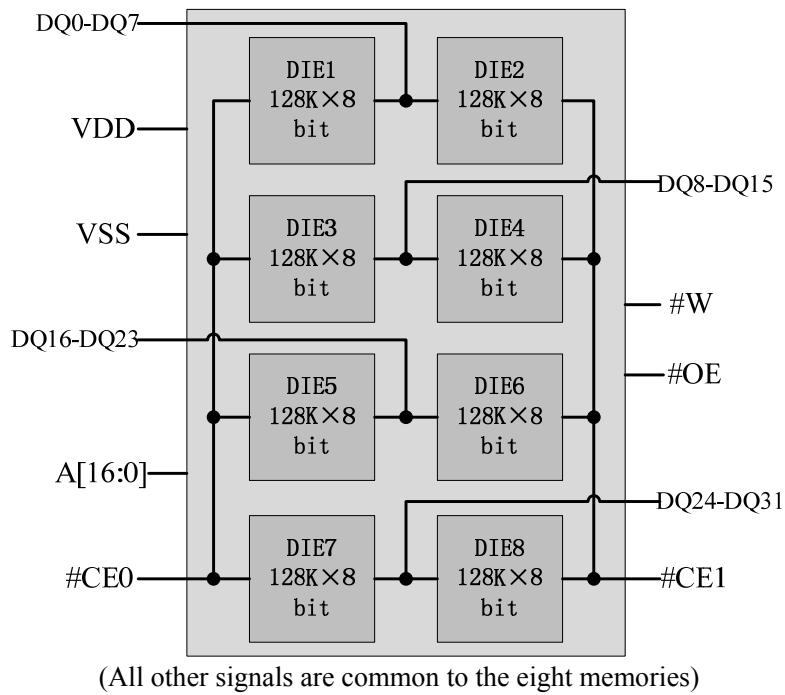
DQ0-DQ7

DIE1
128K×8
bit

DIE2
128K×8
bit

VDD

DQ8-DQ15

VSS

DIE3
128K×8
bit

DIE4
128K×8
bit

#W

DQ16-DQ23

#OE

DIE5
128K×8
bit

DIE6
128K×8
bit

A[16:0]

DQ24-DQ31

#CE0

DIE7
128K×8
bit

DIE8
128K×8
bit

#CE1

(All other signals are common to the eight memories)